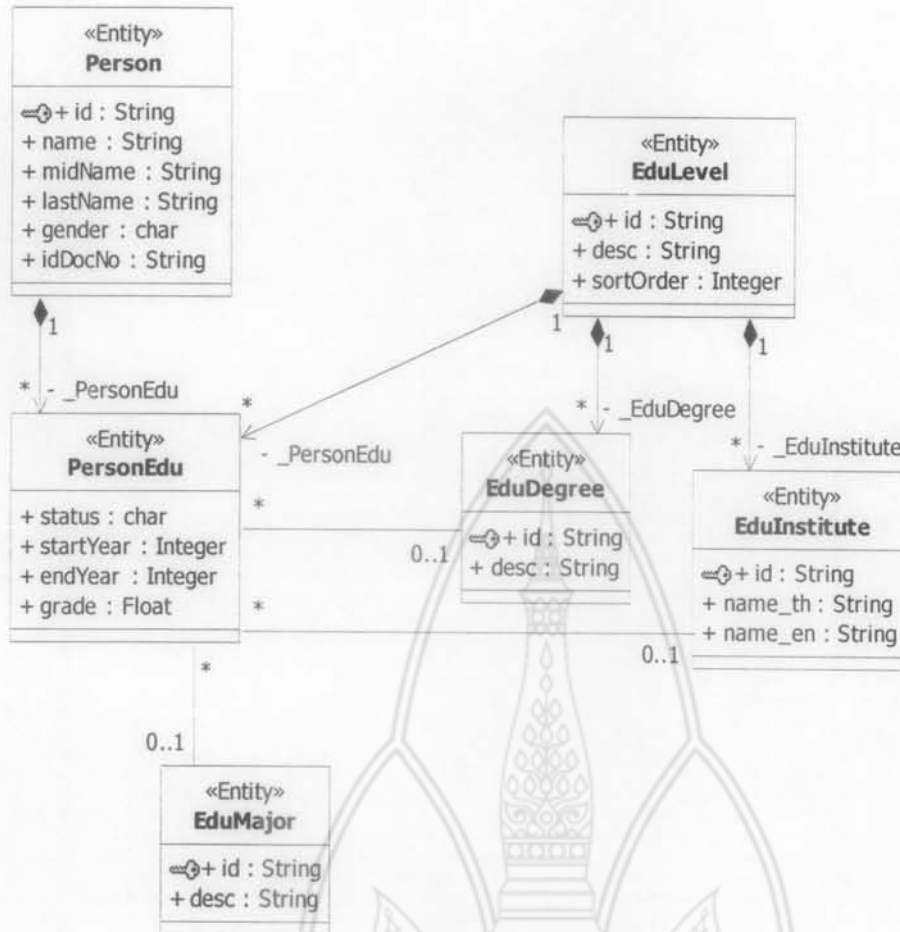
«Entity»
Person

+ id : String
+ name : String
+ midName : String
+ lastName : String
+ gender : char
+ idDocNo : String

1

* - _PersonEdu

«Entity»
EduLevel

+ id : String
+ desc : String
+ sortOrder : Integer

1

1

1

*

- _PersonEdu

* - _EduDegree

* - _EduInstitute

«Entity»
PersonEdu

+ status : char
+ startYear : Integer
+ endYear : Integer
+ grade : Float

*

0..1

«Entity»
EduDegree

+ id : String
+ desc : String

*

«Entity»
EduInstitute

+ id : String
+ name_th : String
+ name_en : String

0..1

*

0..1

«Entity»
EduMajor

+ id : String
+ desc : String